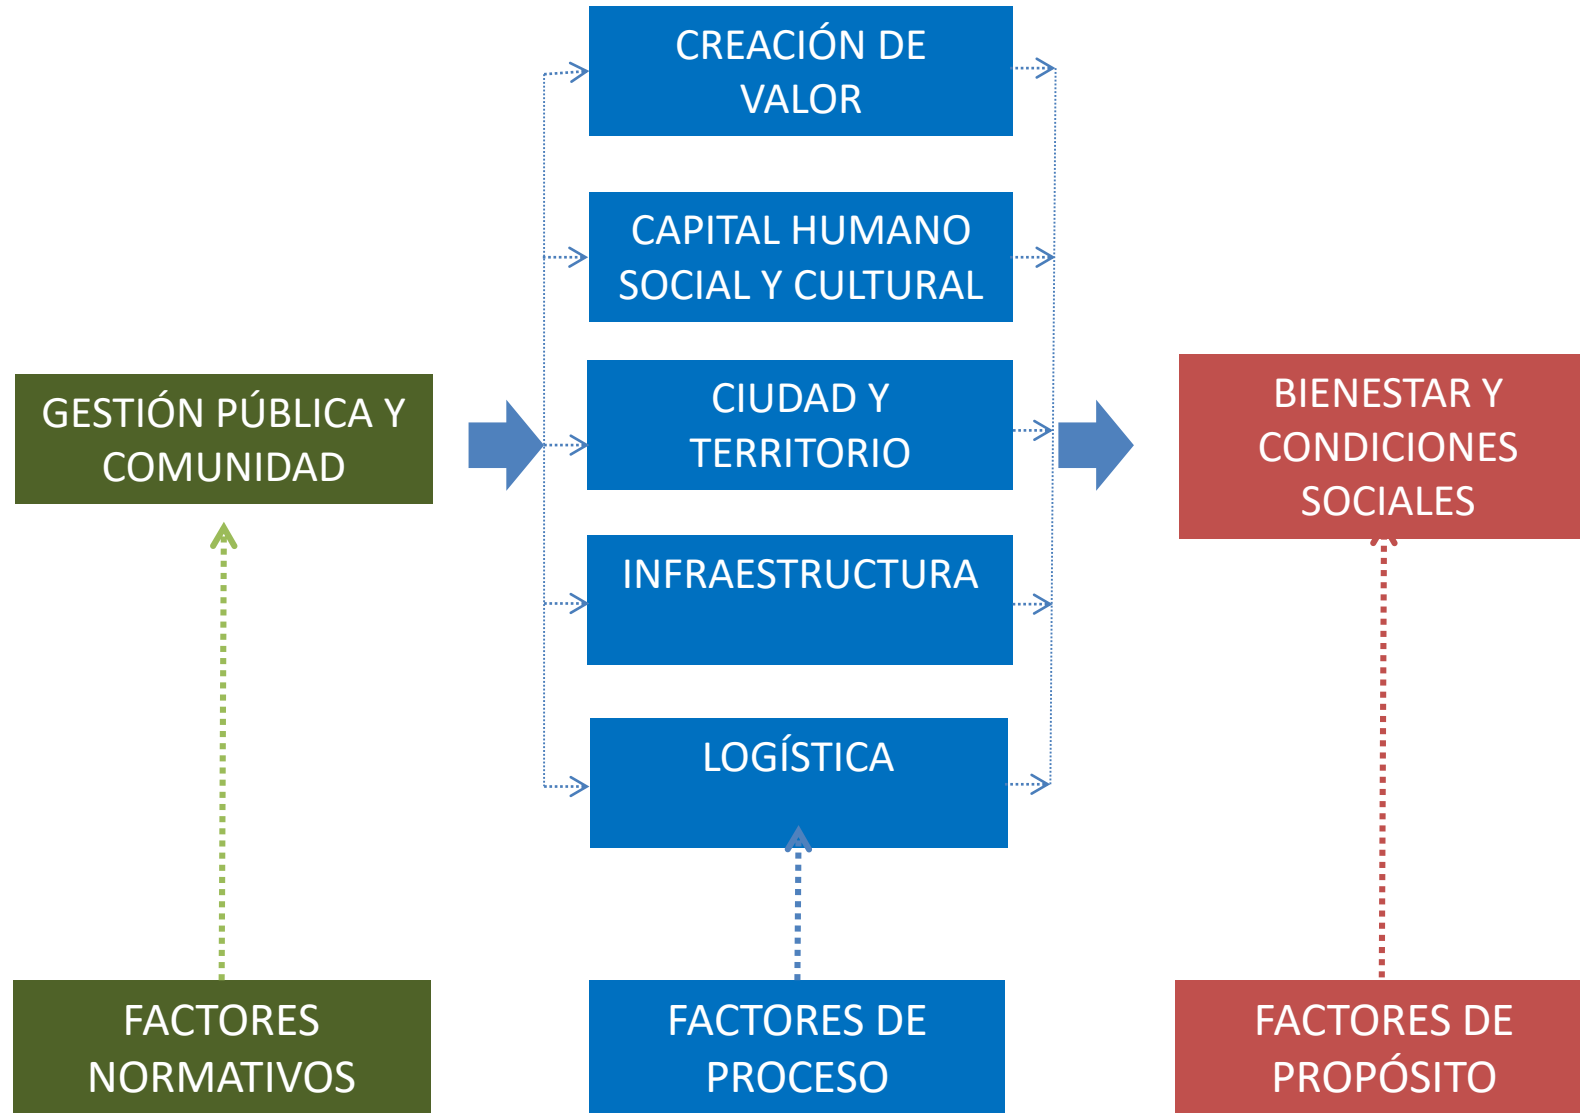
CREACIÓN DE VALOR

CAPITAL HUMANO SOCIAL Y CULTURAL

GESTIÓN PÚBLICA Y COMUNIDAD

CIUDAD Y TERRITORIO

BIENESTAR Y CONDICIONES SOCIALES

INFRAESTRUCTURA

LOGÍSTICA

FACTORES NORMATIVOS

FACTORES DE PROCESO

FACTORES DE PROPÓSITO